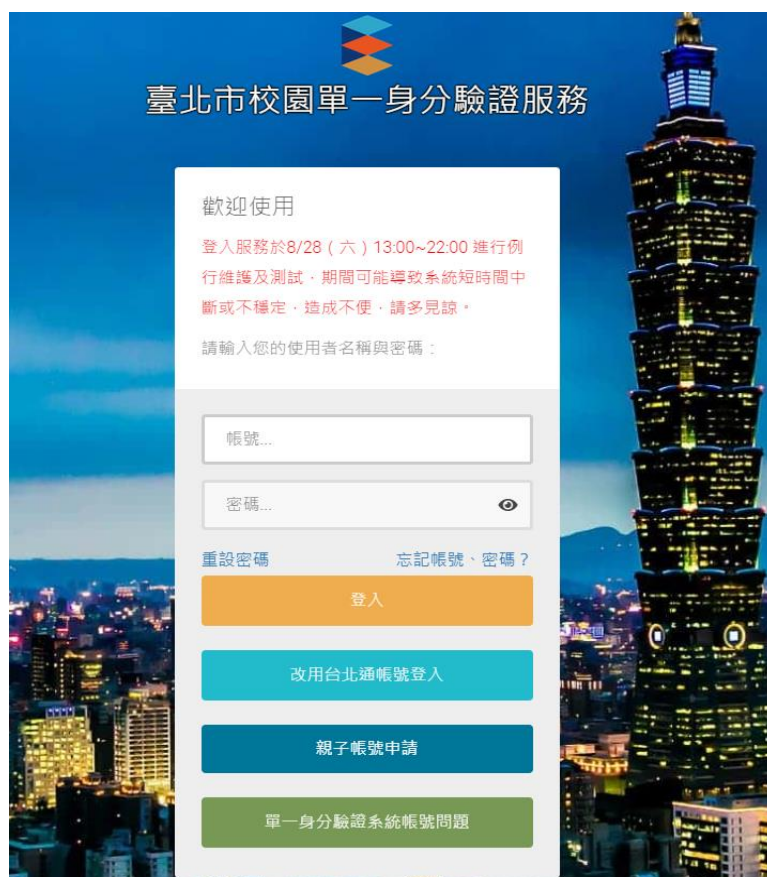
臺北市校園單一身分驗證服務

歡迎使用

登入服務於8/28（六）13:00~22:00 進行例行維護及測試，期間可能導致系統短時間中斷或不穩定，造成不便，請多見諒。

請輸入您的使用者名稱與密碼：

帳號...

密碼...

重設密碼

忘記帳號、密碼？

登入

改用台北通帳號登入

親子帳號申請

單一身分驗證系統帳號問題